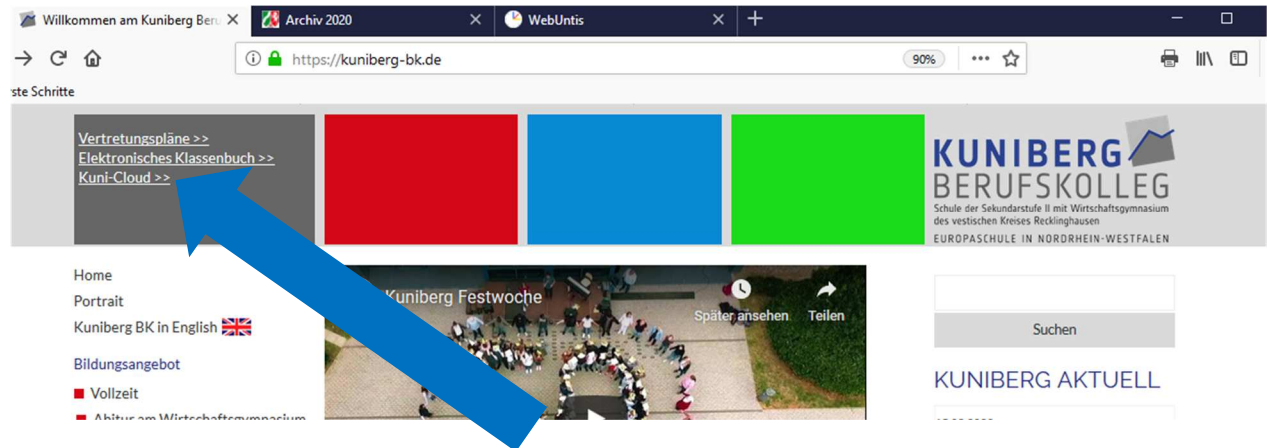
Willkommen am Kuniberg Beru ×
Archiv 2020 ×
WebUntis ×
+

https://kuniberg-bk.de
90%
•••

ste Schritte

Vertretungspläne >>
Elektronisches Klassenbuch >>
Kuni-Cloud >>

KUNIBERG
BERUFSKOLLEG
Schule der Sekundarstufe II mit Wirtschaftsgymnasium des vestischen Kreises Recklinghausen
EUROPASCHULE IN NORDRHEIN-WESTFALEN

Home
Portrait
Kuniberg BK in English
Bildungsangebot
Vollzeit
Abitur am Wirtschaftsgymnasium

Kuniberg Festwoche
Später ansehen
Teilen

Suchen
KUNIBERG AKTUELL
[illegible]